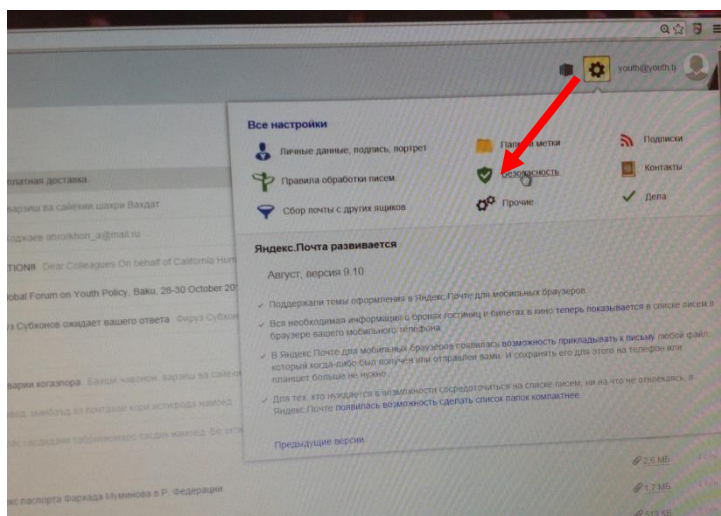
youth@youth.tj

Все настройки

Личные данные, подпись, портрет

Правила обработки писем

Сбор почты с других ящиков

Папки и метки

Безопасность

Прочие

Подписки

Контакты

Дела

Яндекс.Почта развивается

Август, версия 9.10

Поддержали темы оформления в Яндекс.Почте для мобильных браузеров.

Вся необходимая информация о бронях гостиниц и билетах в кино теперь показывается в списке писем в браузере вашего мобильного телефона.

В Яндекс.Почте для мобильных браузеров появилась возможность прикладывать к письму любой файл, который когда-либо был получен или отправлен вами, и сохранять его для этого на телефон или планшет больше не нужно.

Для тех, кто нуждается в возможности сосредоточиться на списке писем, ни на что не отвлекаясь, в Яндекс.Почте появилась возможность сделать список папок компактнее.

Предыдущие версии

платная доставка.

варзиш ва сайёхии шахри Вахдат

ходжаев amonkhon_a@mail.ru

TION!! Dear Colleagues On behalf of California Hum

obal Forum on Youth Policy, Baku, 28-30 October 20

уз Субхонов ожидает вашего ответа Фируз Субхонов

варии когазпора Бахши чавонон, варзиш ва сайёх

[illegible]

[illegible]

2,6 МБ

1,7 МБ

кс паспорта Фархада Муминова в Р. Федерации